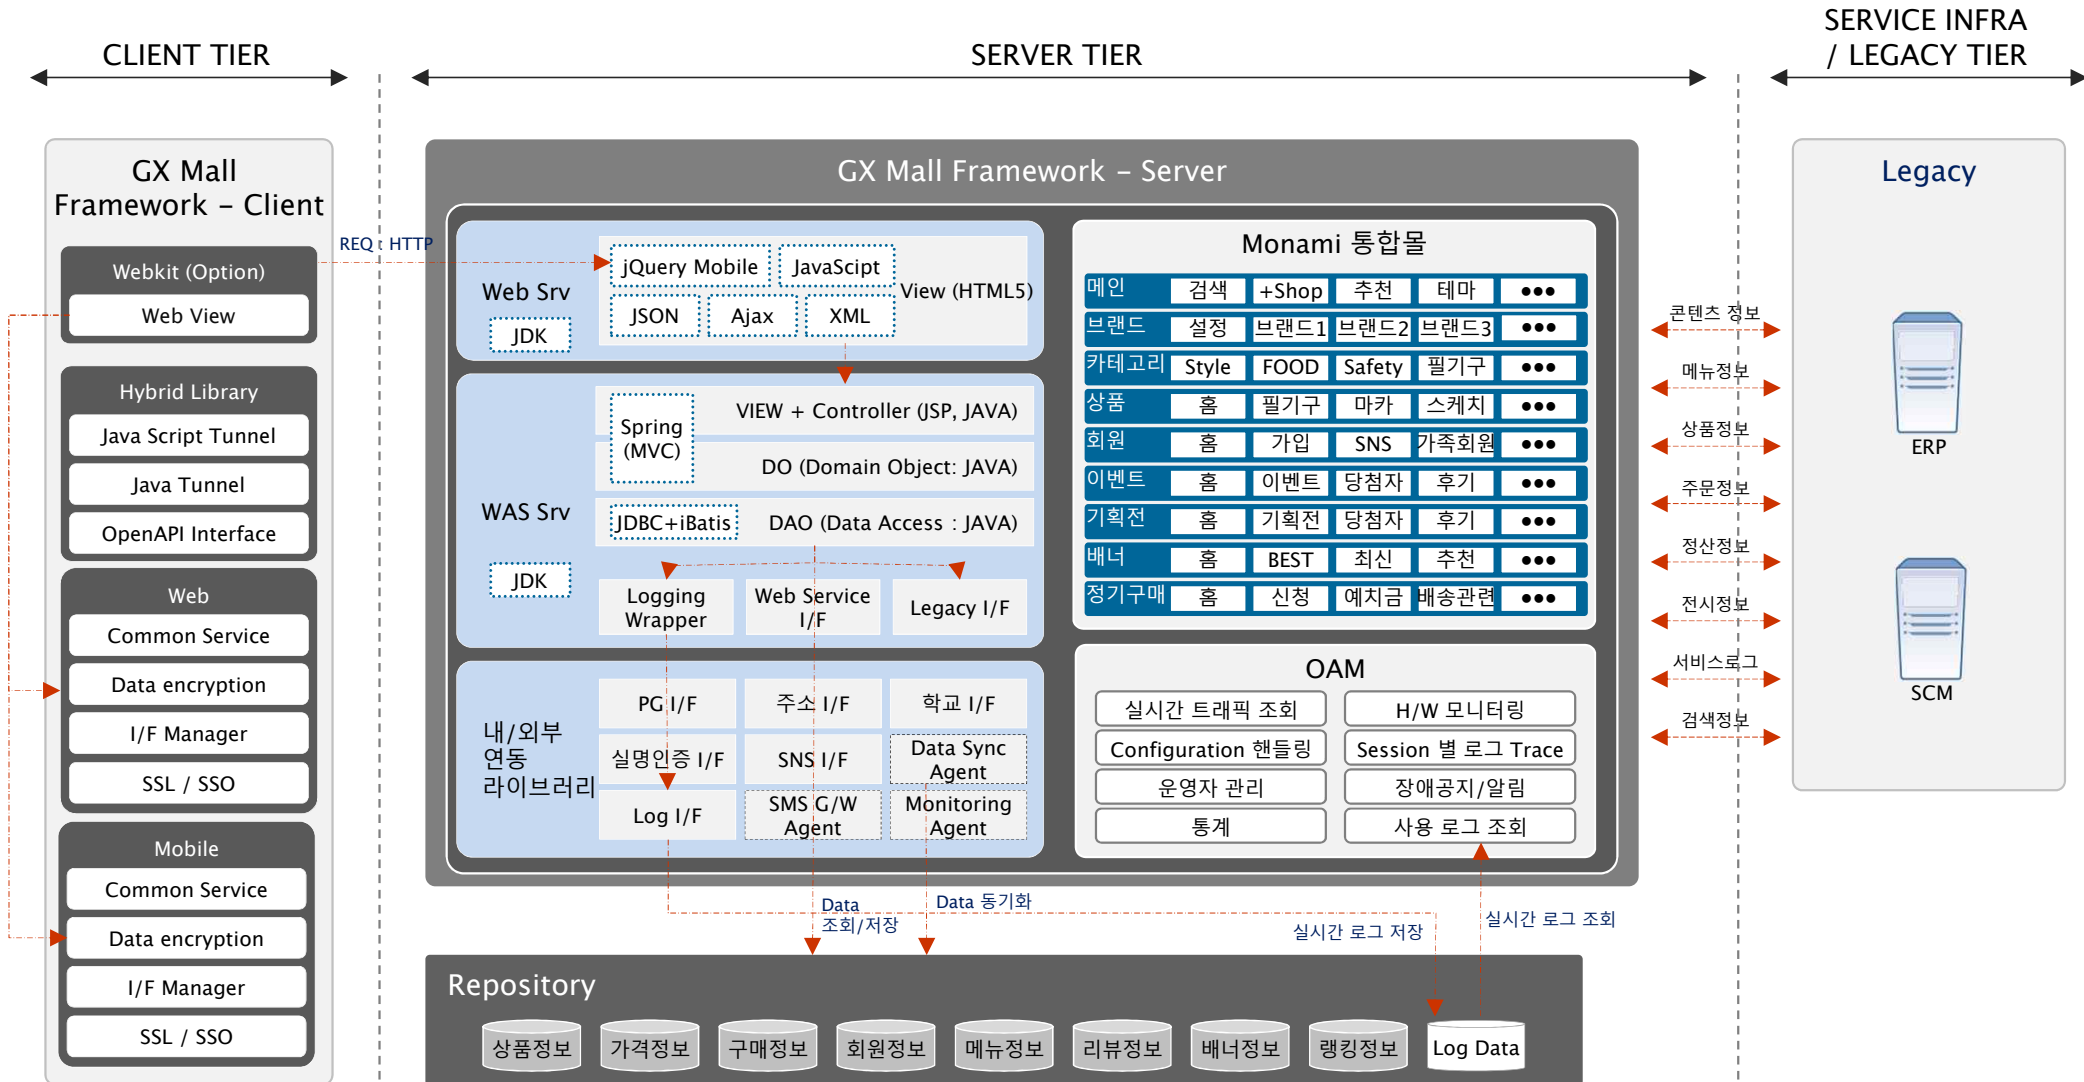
CLIENT TIER

SERVER TIER

SERVICE INFRA / LEGACY TIER

GX Mall Framework – Client

Webkit (Option)
Web View

Hybrid Library
Java Script Tunnel
Java Tunnel
OpenAPI Interface

Web
Common Service
Data encryption
I/F Manager
SSL / SSO

Mobile
Common Service
Data encryption
I/F Manager
SSL / SSO

REQ : HTTP

GX Mall Framework – Server

Web Srv
JDK
jQuery Mobile
JavaScipt
JSON
Ajax
XML
View (HTML5)

WAS Srv
JDK
Spring (MVC)
VIEW + Controller (JSP, JAVA)
DO (Domain Object: JAVA)
JDBC+iBatis
DAO (Data Access : JAVA)
Logging Wrapper
Web Service I/F
Legacy I/F

내/외부 연동 라이브러리
PG I/F
주소 I/F
학교 I/F
실명인증 I/F
SNS I/F
Data Sync Agent
Log I/F
SMS G/W Agent
Monitoring Agent

Monami 통합몰

| 메인 | 검색 | +Shop | 추천 | 테마 | ●●● |
|---|---|---|---|---|---|
| 브랜드 | 설정 | 브랜드1 | 브랜드2 | 브랜드3 | ●●● |
| 카테고리 | Style | FOOD | Safety | 필기구 | ●●● |
| 상품 | 홈 | 필기구 | 마카 | 스케치 | ●●● |
| 회원 | 홈 | 가입 | SNS | 가족회원 | ●●● |
| 이벤트 | 홈 | 이벤트 | 당첨자 | 후기 | ●●● |
| 기획전 | 홈 | 기획전 | 당첨자 | 후기 | ●●● |
| 배너 | 홈 | BEST | 최신 | 추천 | ●●● |
| 정기구매 | 홈 | 신청 | 예치금 | 배송관련 | ●●● |

OAM
실시간 트래픽 조회
H/W 모니터링
Configuration 핸들링
Session 별 로그 Trace
운영자 관리
장애공지/알림
통계
사용 로그 조회

콘텐츠 정보
메뉴정보
상품정보
주문정보
정산정보
전시정보
서비스로그
검색정보

Legacy
ERP
SCM

Data 조회/저장
Data 동기화
실시간 로그 저장
실시간 로그 조회

Repository
상품정보
가격정보
구매정보
회원정보
메뉴정보
리뷰정보
배너정보
랭킹정보
Log Data